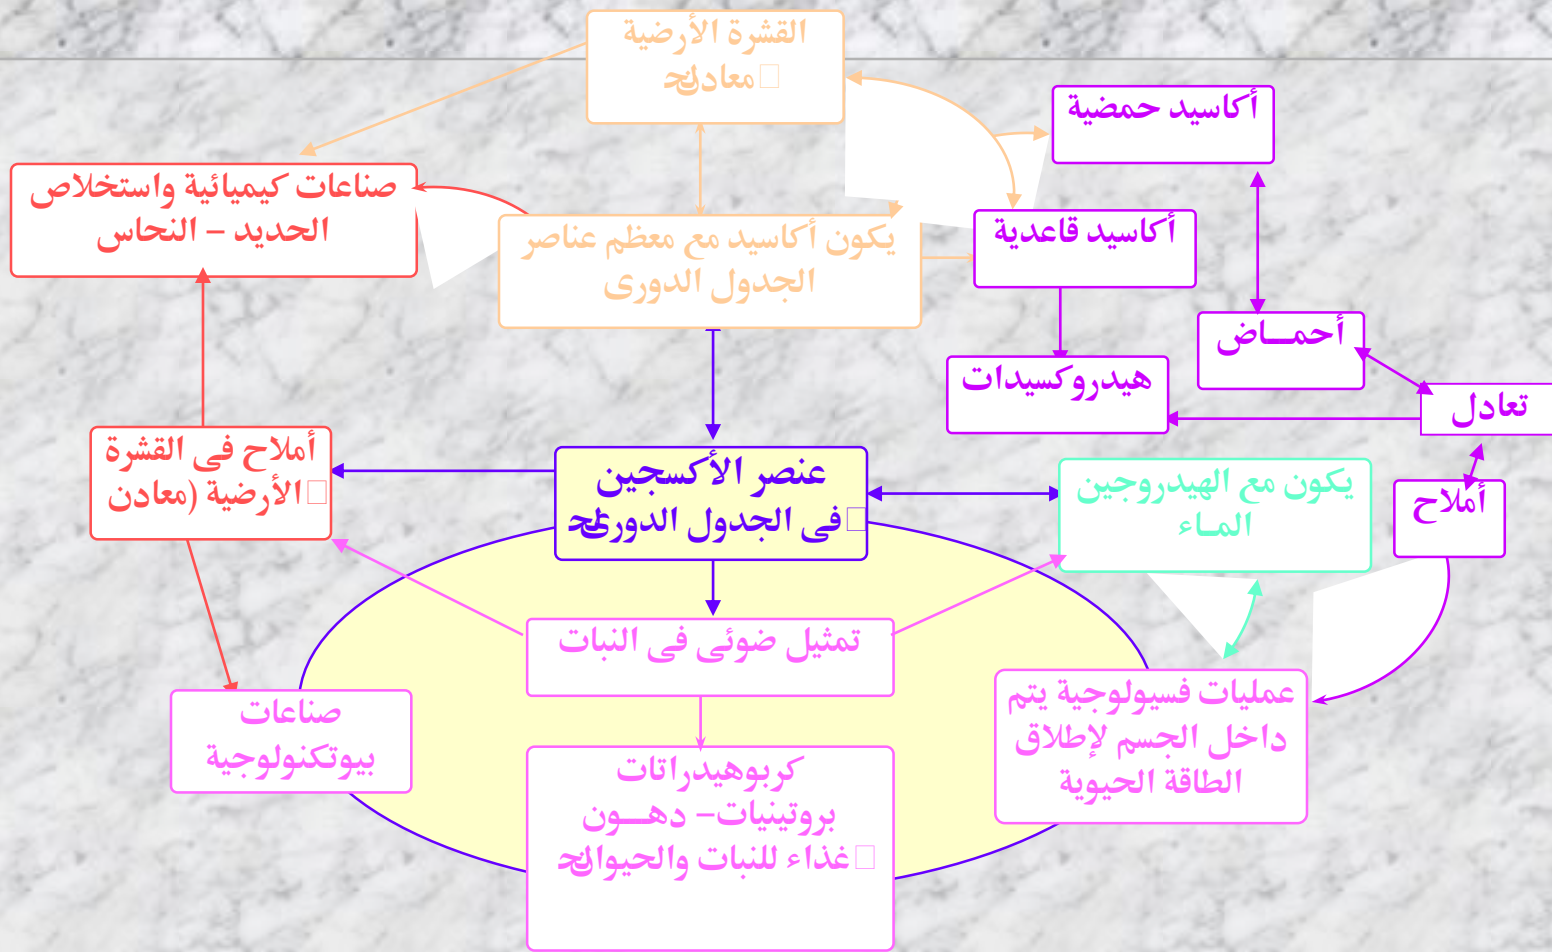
القشرة الأرضية
معادن

أكاسيد حمضية

صناعات كيميائية واستخلاص الحديد – النحاس

يكون أكاسيد مع معظم عناصر الجدول الدورى

أكاسيد قاعدية

أحمــاض

هيدروكسيدات

تعادل

أملاح فى القشرة الأرضية (معادن

عنصر الأكسجين فى الجدول الدورى

يكون مع الهيدروجين المـاء

أملاح

تمثيل ضوئى فى النبات

صناعات بيوتكنولوجية

عمليات فسيولوجية يتم داخل الجسم لإطلاق الطاقة الحيوية

كربوهيدراتات
بروتينيات– دهــون
غذاء للنبات والحيوان